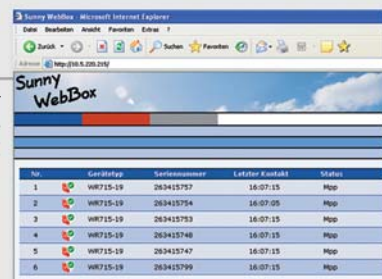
Sunny WebBox - Microsoft Internet Explorer

Datei Bearbeiten Ansicht Favoriten Extras ?

Zurück Suchen Favoriten

Adresse http://10.5.220.215/

Sunny WebBox

| Nr. | Gerätetyp | Seriennummer | Letzter Kontakt | Status |
|---|---|---|---|---|
| 1 | WR715-19 | 263415757 | 16:07:15 | Mpp |
| 2 | WR715-19 | 263415754 | 16:07:05 | Mpp |
| 3 | WR715-19 | 263415753 | 16:07:15 | Mpp |
| 4 | WR715-19 | 263415748 | 16:07:15 | Mpp |
| 5 | WR715-19 | 263415747 | 16:07:15 | Mpp |
| 6 | WR715-19 | 263415799 | 16:07:15 | Mpp |